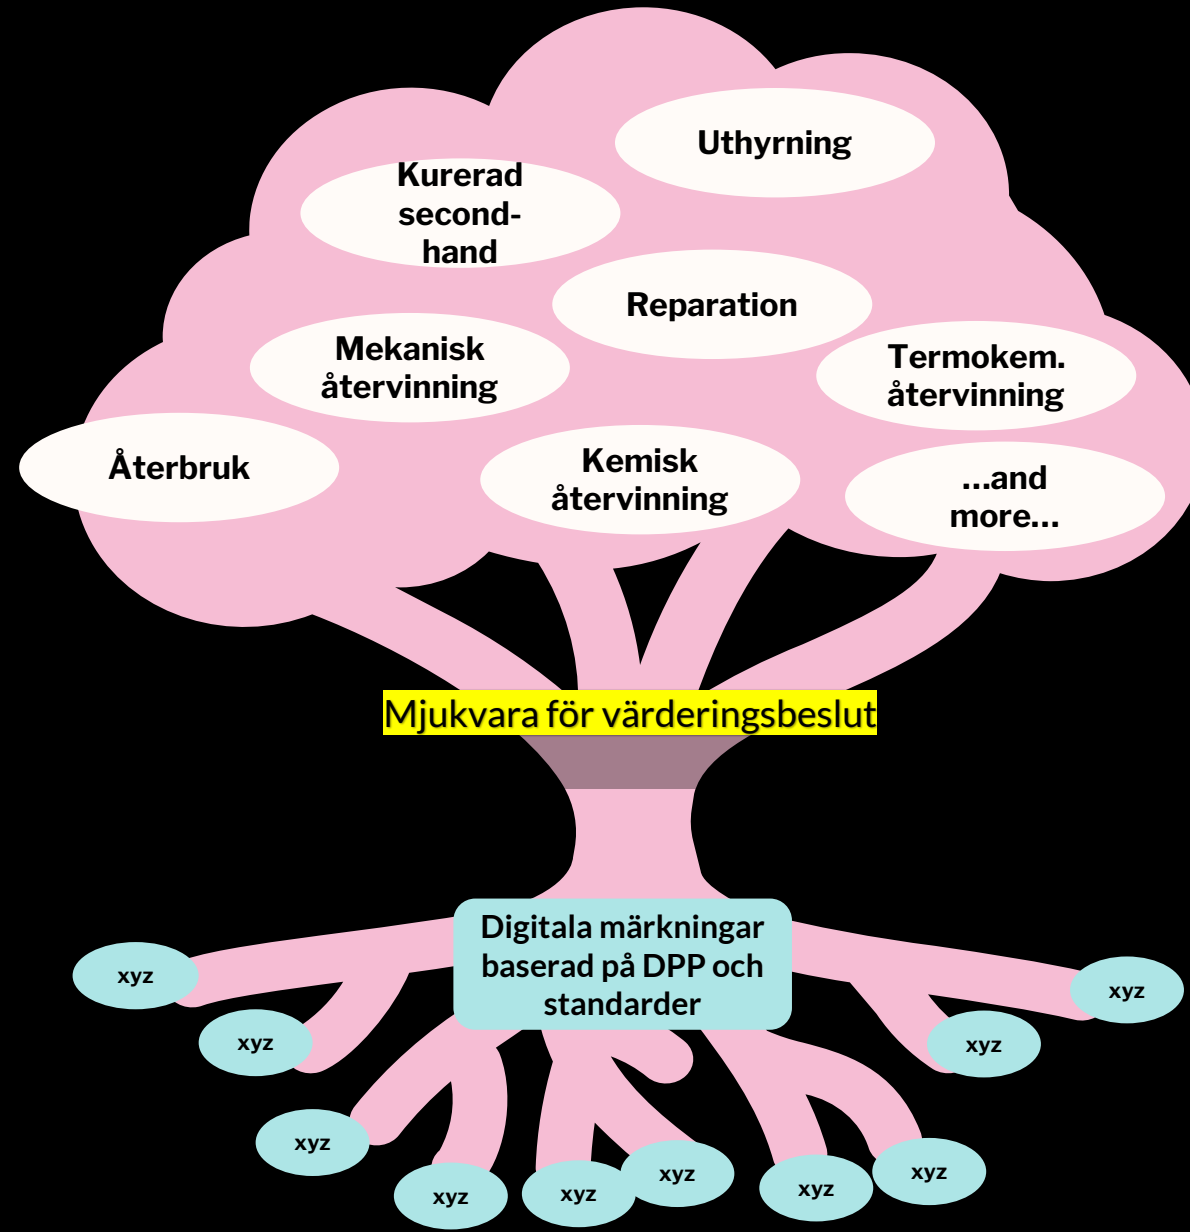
Uthyrning

Kurerad second-hand

Reparation

Mekanisk återvinning

Termokem. återvinning

Återbruk

Kemisk återvinning

...and more...

Mjukvara för värderingsbeslut

Digitala märkningar baserad på DPP och standarder

xyz

xyz

xyz

xyz

xyz

xyz

xyz

xyz

xyz

xyz

xyz